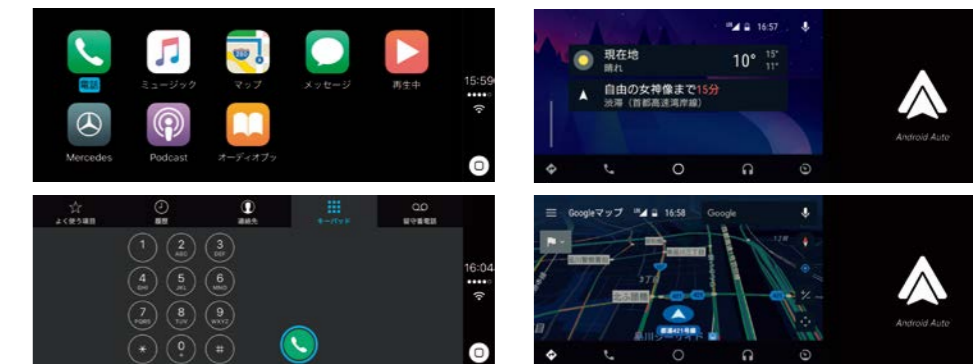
電話
ミュージック
マップ
メッセージ
再生中
15:59
Mercedes
Podcast
オーディオブック

16:57
現在地
晴れ
10°
15°
11°
自由の女神像まで15分
渋滞（首都高速湾岸線）
Android Auto

よく使う項目
履歴
連絡先
キーパッド
留守番電話
1
2 ABC
3 DEF
4 GHI
5 JKL
6 MNO
7 PQRS
8 TUV
9 WXYZ
*
0 +
#
16:04

Googleマップ
16:58
Google
Android Auto